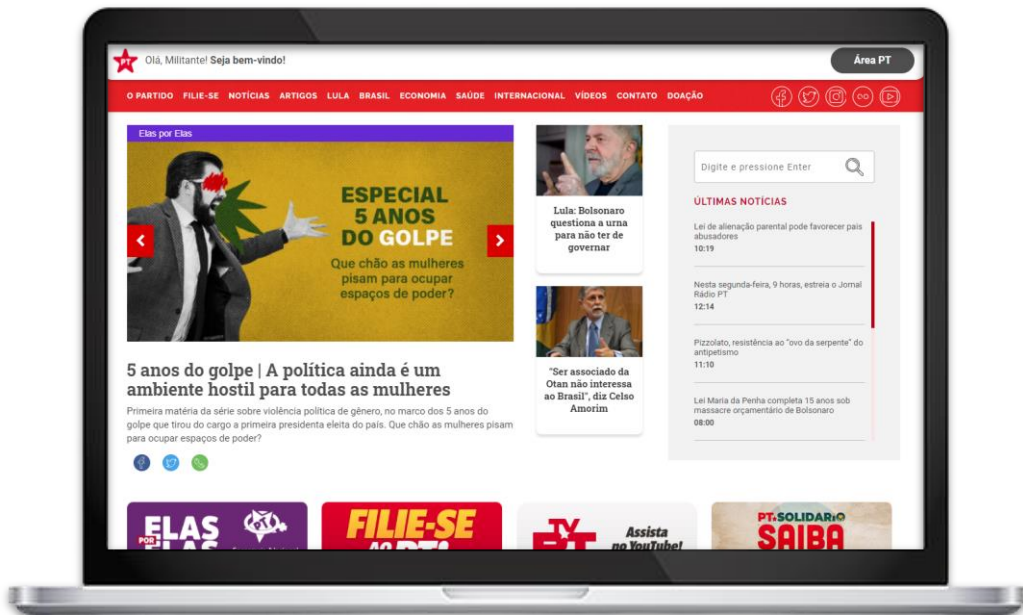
PT Olá, Militante! Seja bem-vindo!

Área PT

O PARTIDO FILIE-SE NOTÍCIAS ARTIGOS LULA BRASIL ECONOMIA SAÚDE INTERNACIONAL VÍDEOS CONTATO DOAÇÃO

Elas por Elas

ESPECIAL 5 ANOS DO GOLPE

Que chão as mulheres pisam para ocupar espaços de poder?

5 anos do golpe | A política ainda é um ambiente hostil para todas as mulheres

Primeira matéria da série sobre violência política de gênero, no marco dos 5 anos do golpe que tirou do cargo a primeira presidenta eleita do país. Que chão as mulheres pisam para ocupar espaços de poder?

Lula: Bolsonaro questiona a urna para não ter de governar

"Ser associado da Otan não interessa ao Brasil", diz Celso Amorim

Digite e pressione Enter

ÚLTIMAS NOTÍCIAS

Lei de alienação parental pode favorecer pais abusadores
10:19

Nesta segunda-feira, 9 horas, estreia o Jornal Rádio PT
12:14

Pizzolato, resistência ao "ovo da serpente" do antipetismo
11:10

Lei Maria da Penha completa 15 anos sob massacre orçamentário de Bolsonaro
08:00

ELAS POR ELAS

FILIE-SE AO PT!

TV PT Assista no YouTube!

PT SOLIDÁRIO SAIBA